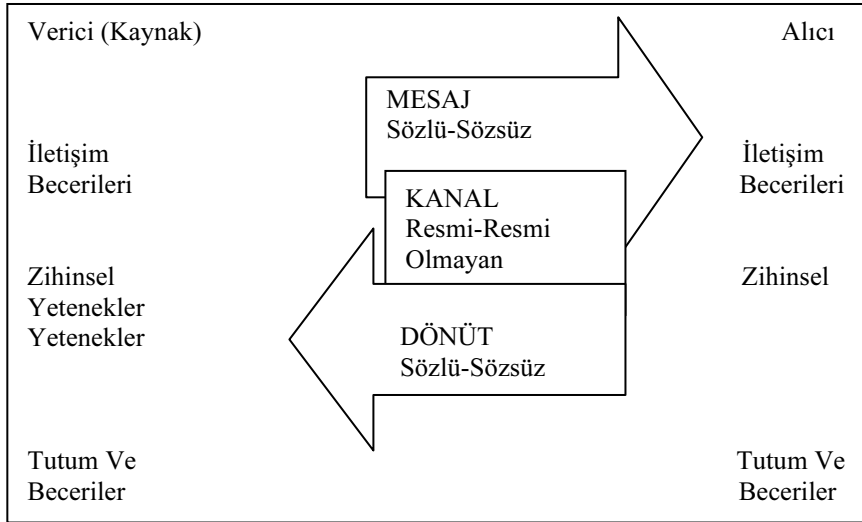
Verici (Kaynak)

Alıcı

MESAJ
Sözlü-Sözsüz

İletişim
Becerileri

İletişim
Becerileri

KANAL
Resmi-Resmi
Olmayan

Zihinsel
Yetenekler
Yetenekler

Zihinsel

DÖNÜT
Sözlü-Sözsüz

Tutum Ve
Beceriler

Tutum Ve
Beceriler